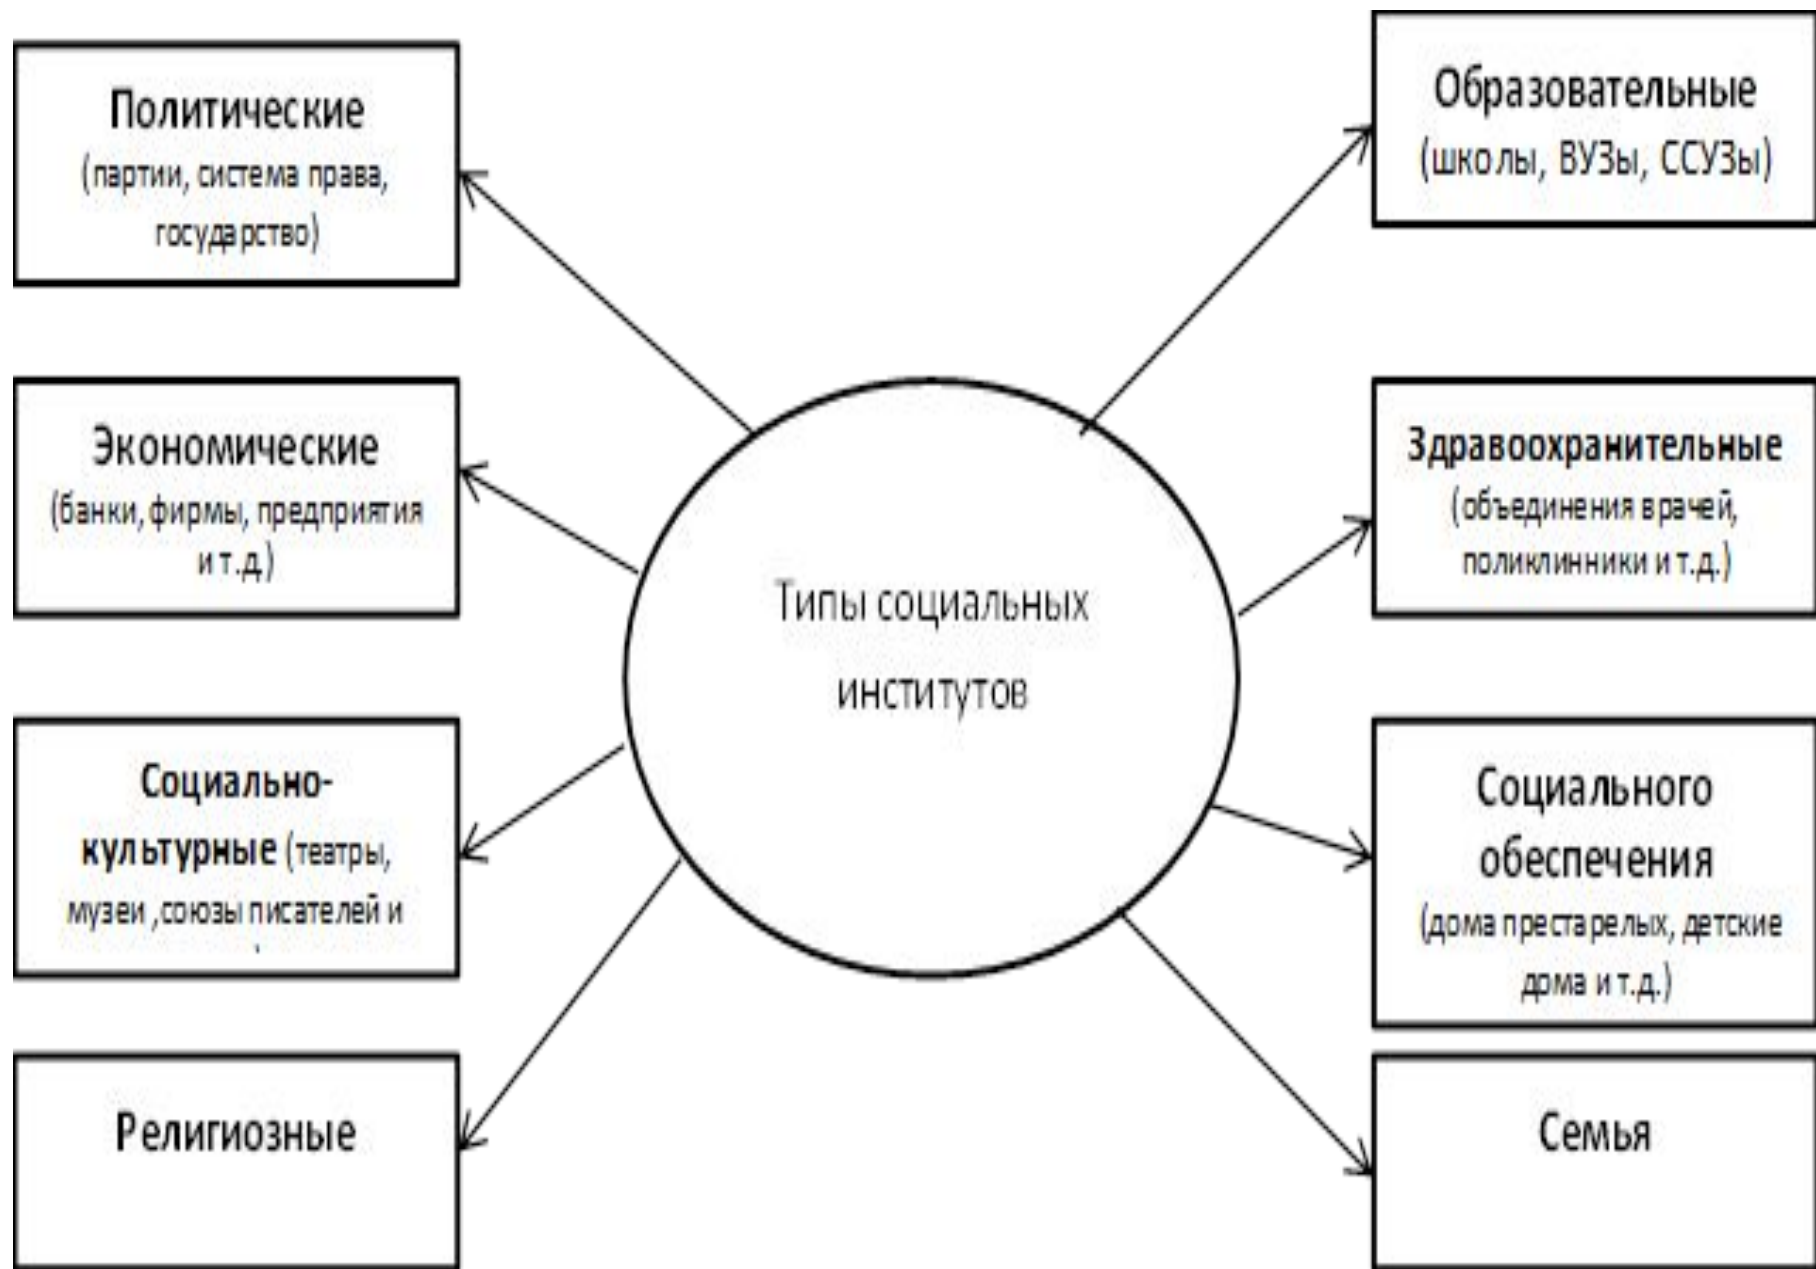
Политические
(партии, система права, государство)

Экономические
(банки, фирмы, предприятия и т.д.)

Социально-культурные (театры, музеи ,союзы писателей и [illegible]

Религиозные

Типы социальных институтов

Образовательные
(школы, ВУЗы, ССУЗы)

Здравоохранительные
(объединения врачей, поликлинники и т.д.)

Социального обеспечения
(дома престарелых, детские дома и т.д.)

Семья